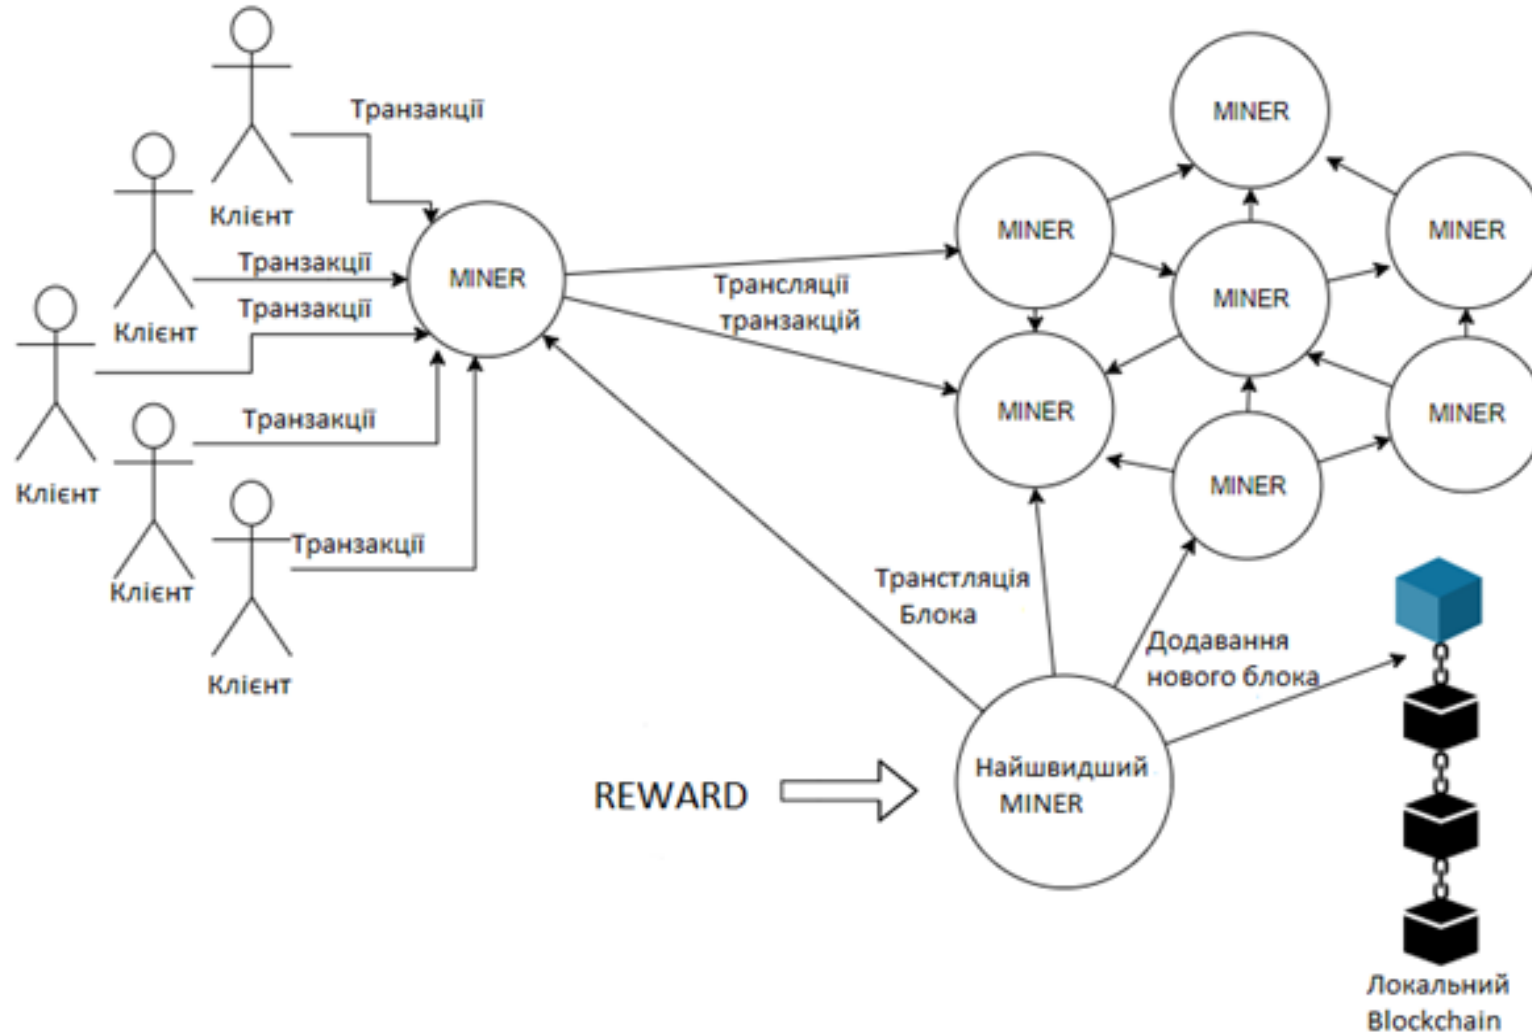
Транзакції

Клієнт

Транзакції

Клієнт

Транзакції

Клієнт

Транзакції

Клієнт

Транзакції

Клієнт

MINER

Трансляції транзакцій

MINER

MINER

MINER

MINER

MINER

MINER

MINER

Транстляція Блока

Додавання нового блока

REWARD

Найшвидший MINER

Локальний Blockchain